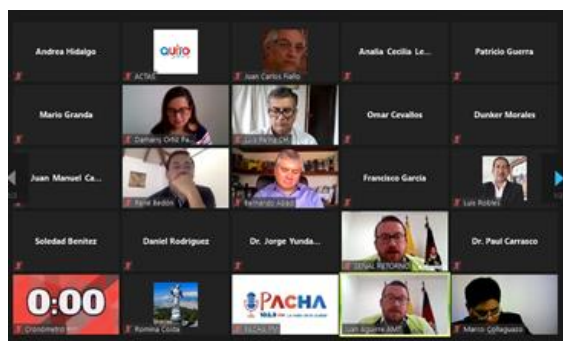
Andrea Hidalgo

QUITO

ACTAS

Juan Carlos Fiallo

Analia Cecilia Le...

Patricio Guerra

Mario Granda

Damaris Ortiz Pa...

Luis Reina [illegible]

Omar Cevallos

Dunker Morales

Juan Manuel Ca...

René Bedón

Fernando Añazco

Francisco García

Luis Robles

Soledad Benitez

Daniel Rodriguez

Dr. Jorge Yunda...

SEÑAL RETORNO

Dr. Paul Carrasco

0:00

Cronómetro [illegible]

Romina Cotta

PACHA 103.9

PACHA FM

Juan Aguirre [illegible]

Marco Collaguazo